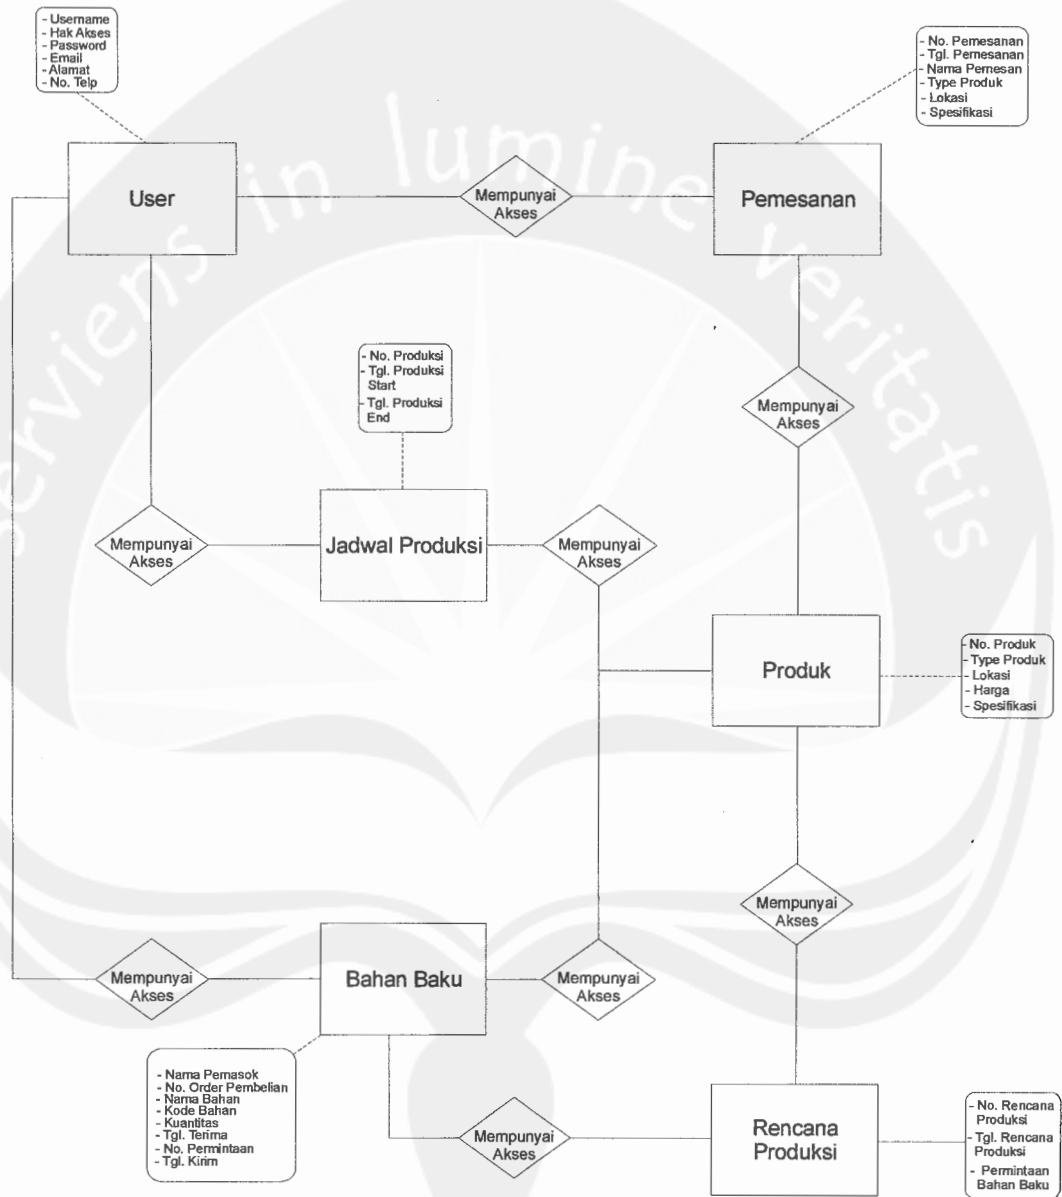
- Username
- Hak Akses
- Password
- Email
- Alamat
- No. Telp

- No. Pemesanan
- Tgl. Pemesanan
- Nama Pemesan
- Type Produk
- Lokasi
- Spesifikasi

User

Mempunyai Akses

Pemesanan

- No. Produksi
- Tgl. Produksi Start
- Tgl. Produksi End

Mempunyai Akses

Mempunyai Akses

Jadwal Produksi

Mempunyai Akses

Produk

- No. Produk
- Type Produk
- Lokasi
- Harga
- Spesifikasi

Mempunyai Akses

Mempunyai Akses

Bahan Baku

Mempunyai Akses

- Nama Pemasok
- No. Order Pembelian
- Nama Bahan
- Kode Bahan
- Kuantitas
- Tgl. Terima
- No. Permintaan
- Tgl. Kirim

Mempunyai Akses

Rencana Produksi

- No. Rencana Produksi
- Tgl. Rencana Produksi
- Permintaan Bahan Baku

servians in lumine veritatis